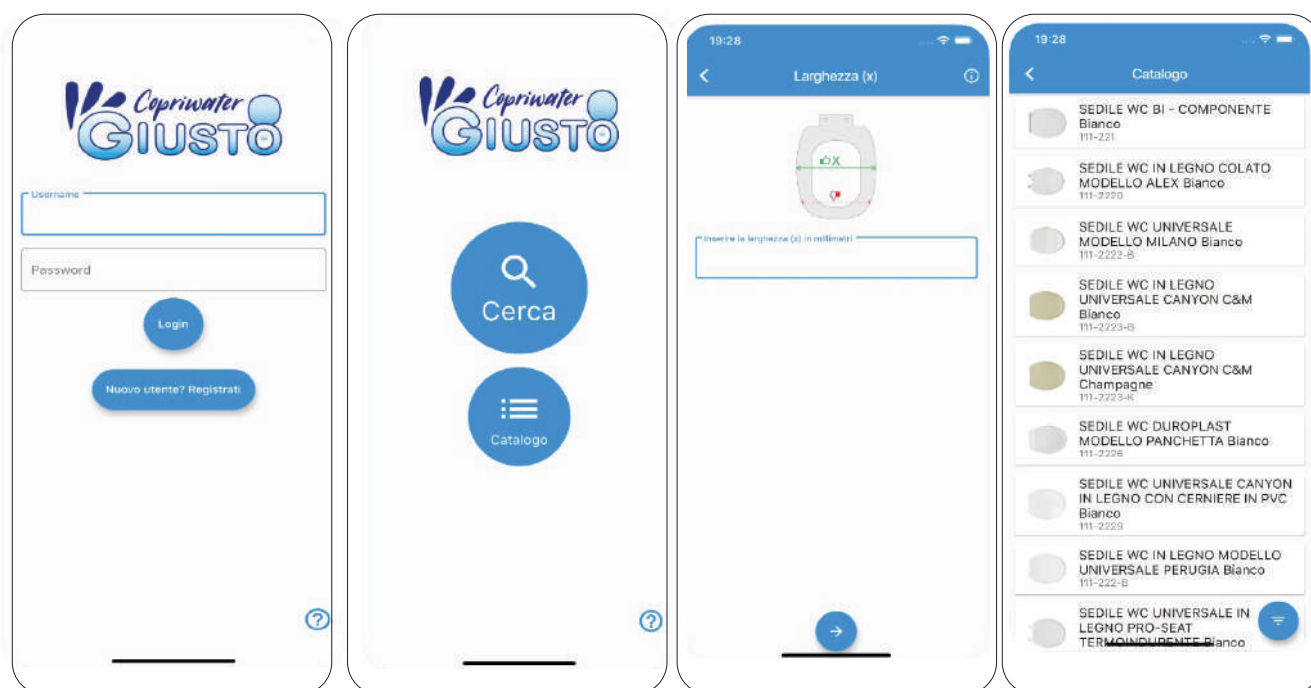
Copriwater GIUSTO

Username

Password

Login

Nuovo utente? Registrati

Copriwater GIUSTO

Cerca

Catalogo

19:28

Larghezza (x)

X

Inserire la larghezza (x) in millimetri

19:28

Catalogo

SEDILE WC BI - COMPONENTE Bianco
111-221

SEDILE WC IN LEGNO COLATO MODELLO ALEX Bianco
111-2220

SEDILE WC UNIVERSALE MODELLO MILANO Bianco
111-2222-B

SEDILE WC IN LEGNO UNIVERSALE CANYON C&M Bianco
111-2223-B

SEDILE WC IN LEGNO UNIVERSALE CANYON C&M Champagne
111-2223-K

SEDILE WC DUROPLAST MODELLO PANCHETTA Bianco
111-2226

SEDILE WC UNIVERSALE CANYON IN LEGNO CON CERNIERE IN PVC Bianco
111-2229

SEDILE WC IN LEGNO MODELLO UNIVERSALE PERUGIA Bianco
111-222-B

SEDILE WC UNIVERSALE IN LEGNO PRO-SEAT TERMOINDURENTE Bianco